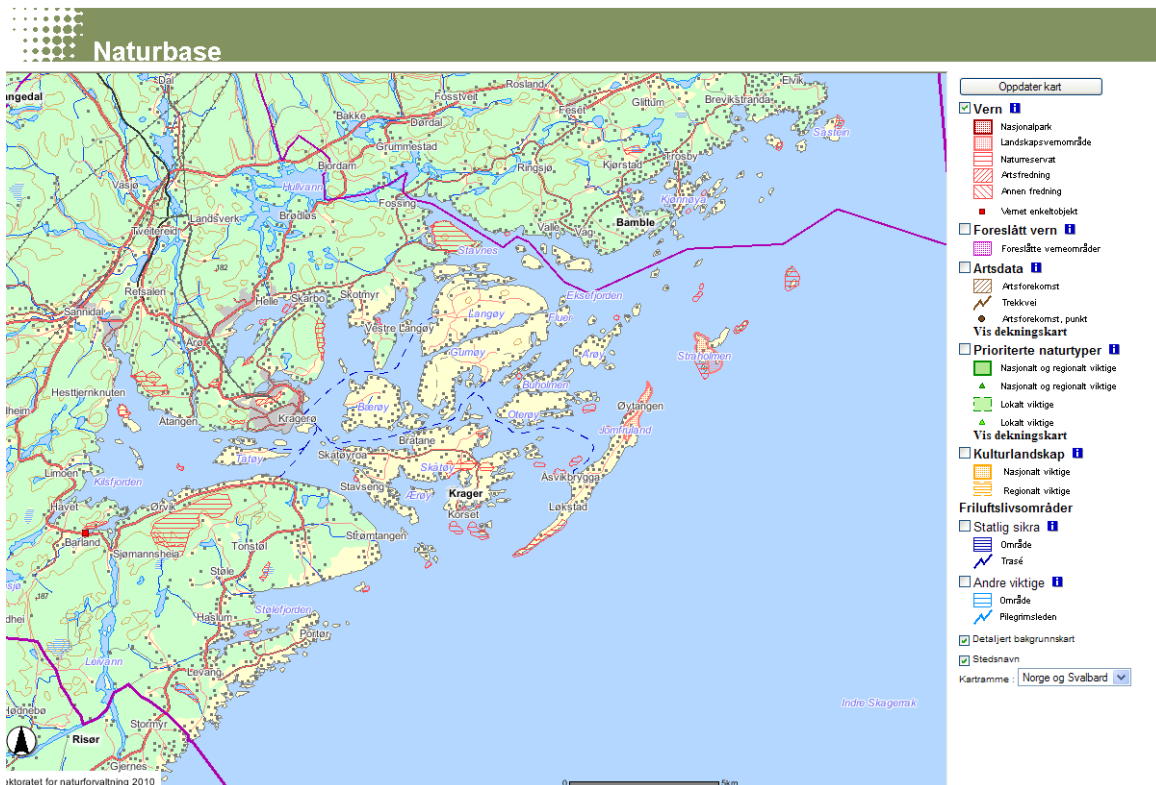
Naturbase

ngedal
Rosland
Elvik
Fosstvet
Fesel
Glittum
Breviksstranda
Bakke
Dørdal
Såsten
Grummestad
Kjørstad
Bjordam
Ringsjø
Trosby
Vasjø
Hullvann
Kjønnøya
Fossing
Bamble
Landsverk
Brødløs
Valle
Vigi
Tveitereid
Stavnes
182
Refsalen
Eksefjorden
Skotmyr
Langøy
Helle
Skarbo
Fluer
Sannidal
Vestre Langøy
Arøy
Gumøy
Strøholmen
Arøy
Buholmen
Hesttjernknuten
Kragerø
Bærøy
Øytangen
Oterøy
heim
Atangen
Jomfruland
Bratane
Tåtøy
Skatøyroa
Limoen
Skatøy
Stavseng
Asvikbrygga
Kilsfjorden
Krager
Ærøy
Havet
Korset
Orvik
Løkstad
Barland
Sjømannsheia
Tonstøl
Strømtangen
Stole
Støle
Støle fjorden
Haslum
dhei
Portør
Leivann
Levang
Indre Skagerrak
Hødnebø
Stormyr
Risør
Gjernes
ktoratet for naturforvaltning 2010
0
5km

Oppdater kart
Vern
Nasjonalpark
Landskapsvernområde
Naturreservat
Artsfredning
Annen fredning
Vernet enkeltobjekt
Foreslått vern
Foreslåtte verneområder
Artsdata
Artsforekomst
Trekkvei
Artsforekomst, punkt
Vis dekningskart
Prioriterte naturtyper
Nasjonalt og regionalt viktige
Nasjonalt og regionalt viktige
Lokalt viktige
Lokalt viktige
Vis dekningskart
Kulturlandskap
Nasjonalt viktige
Regionalt viktige
Friluftslivsområder
Statlig sikra
Område
Trasé
Andre viktige
Område
Pilegrimsleden
Detaljert bakgrunnskart
Stedsnavn
Kartramme : Norge og Svalbard